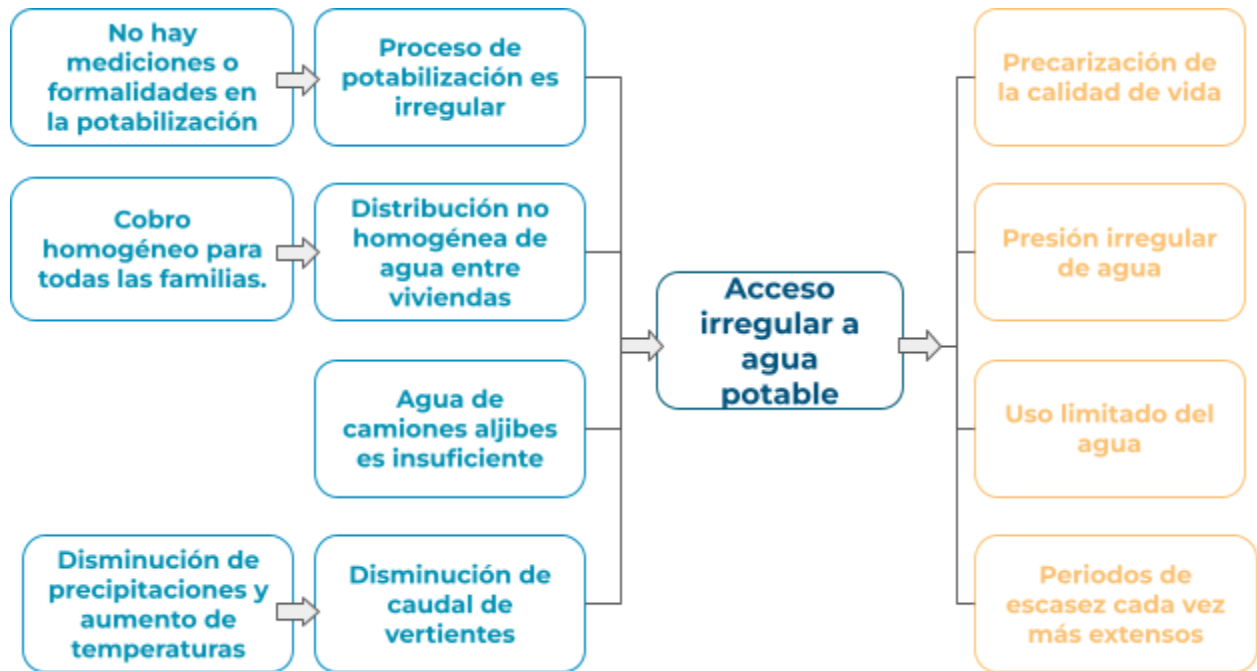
No hay mediciones o formalidades en la potabilización

Proceso de potabilización es irregular

Cobro homogéneo para todas las familias.

Distribución no homogénea de agua entre viviendas

Agua de camiones aljibes es insuficiente

Disminución de precipitaciones y aumento de temperaturas

Disminución de caudal de vertientes

Acceso irregular a agua potable

Precarización de la calidad de vida

Presión irregular de agua

Uso limitado del agua

Periodos de escasez cada vez más extensos